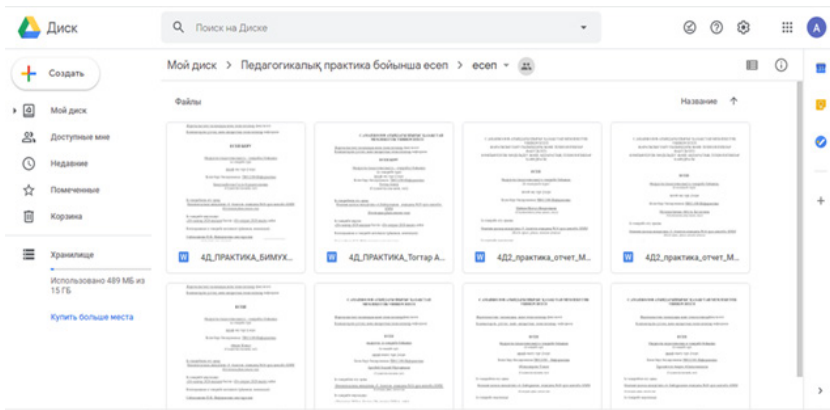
Диск

Поиск на Диске

A

Создать

Мой диск

Доступные мне

Недавние

Помеченные

Корзина

Хранилище

Использовано 489 МБ из 15 ГБ

Купить больше места

Мой диск > Педагогикалық практика бойынша есеп > есеп

Файлы

Название

4Д_ПРАКТИКА_БИМУХ...

4Д_ПРАКТИКА_Тоггар А...

4Д2_практика_отчет_М...

4Д2_практика_отчет_М...